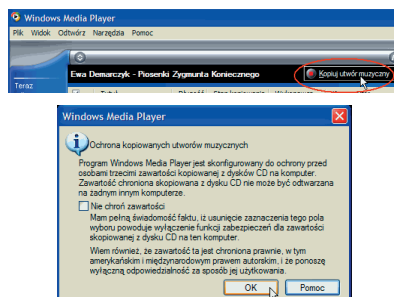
Windows Media Player
Plik Widok Odtwórz Narzędzia Pomoc
Ewa Demarczyk - Piosenki Zygmunta Koniecznego
Kopiuj utwór muzyczny
Teraz

Windows Media Player
Ochrona kopiowanych utworów muzycznych
Program Windows Media Player jest skonfigurowany do ochrony przed osobami trzecimi zawartości kopiowanej z dysków CD na komputer. Zawartość chroniona skopiowana z dysku CD nie może być odtwarzana na żadnym innym komputerze.
Nie chroń zawartości
Mam pełną świadomość faktu, iż usunięcie zaznaczenia tego pola wyboru powoduje wyłączenie funkcji zabezpieczeń dla zawartości skopiowanej z dysku CD na ten komputer.
Wiem również, że zawartość ta jest chroniona prawnie, w tym amerykańskim i międzynarodowym prawem autorskim, i że ponoszę wyłączną odpowiedzialność za sposób jej użytkowania.
OK
Pomoc